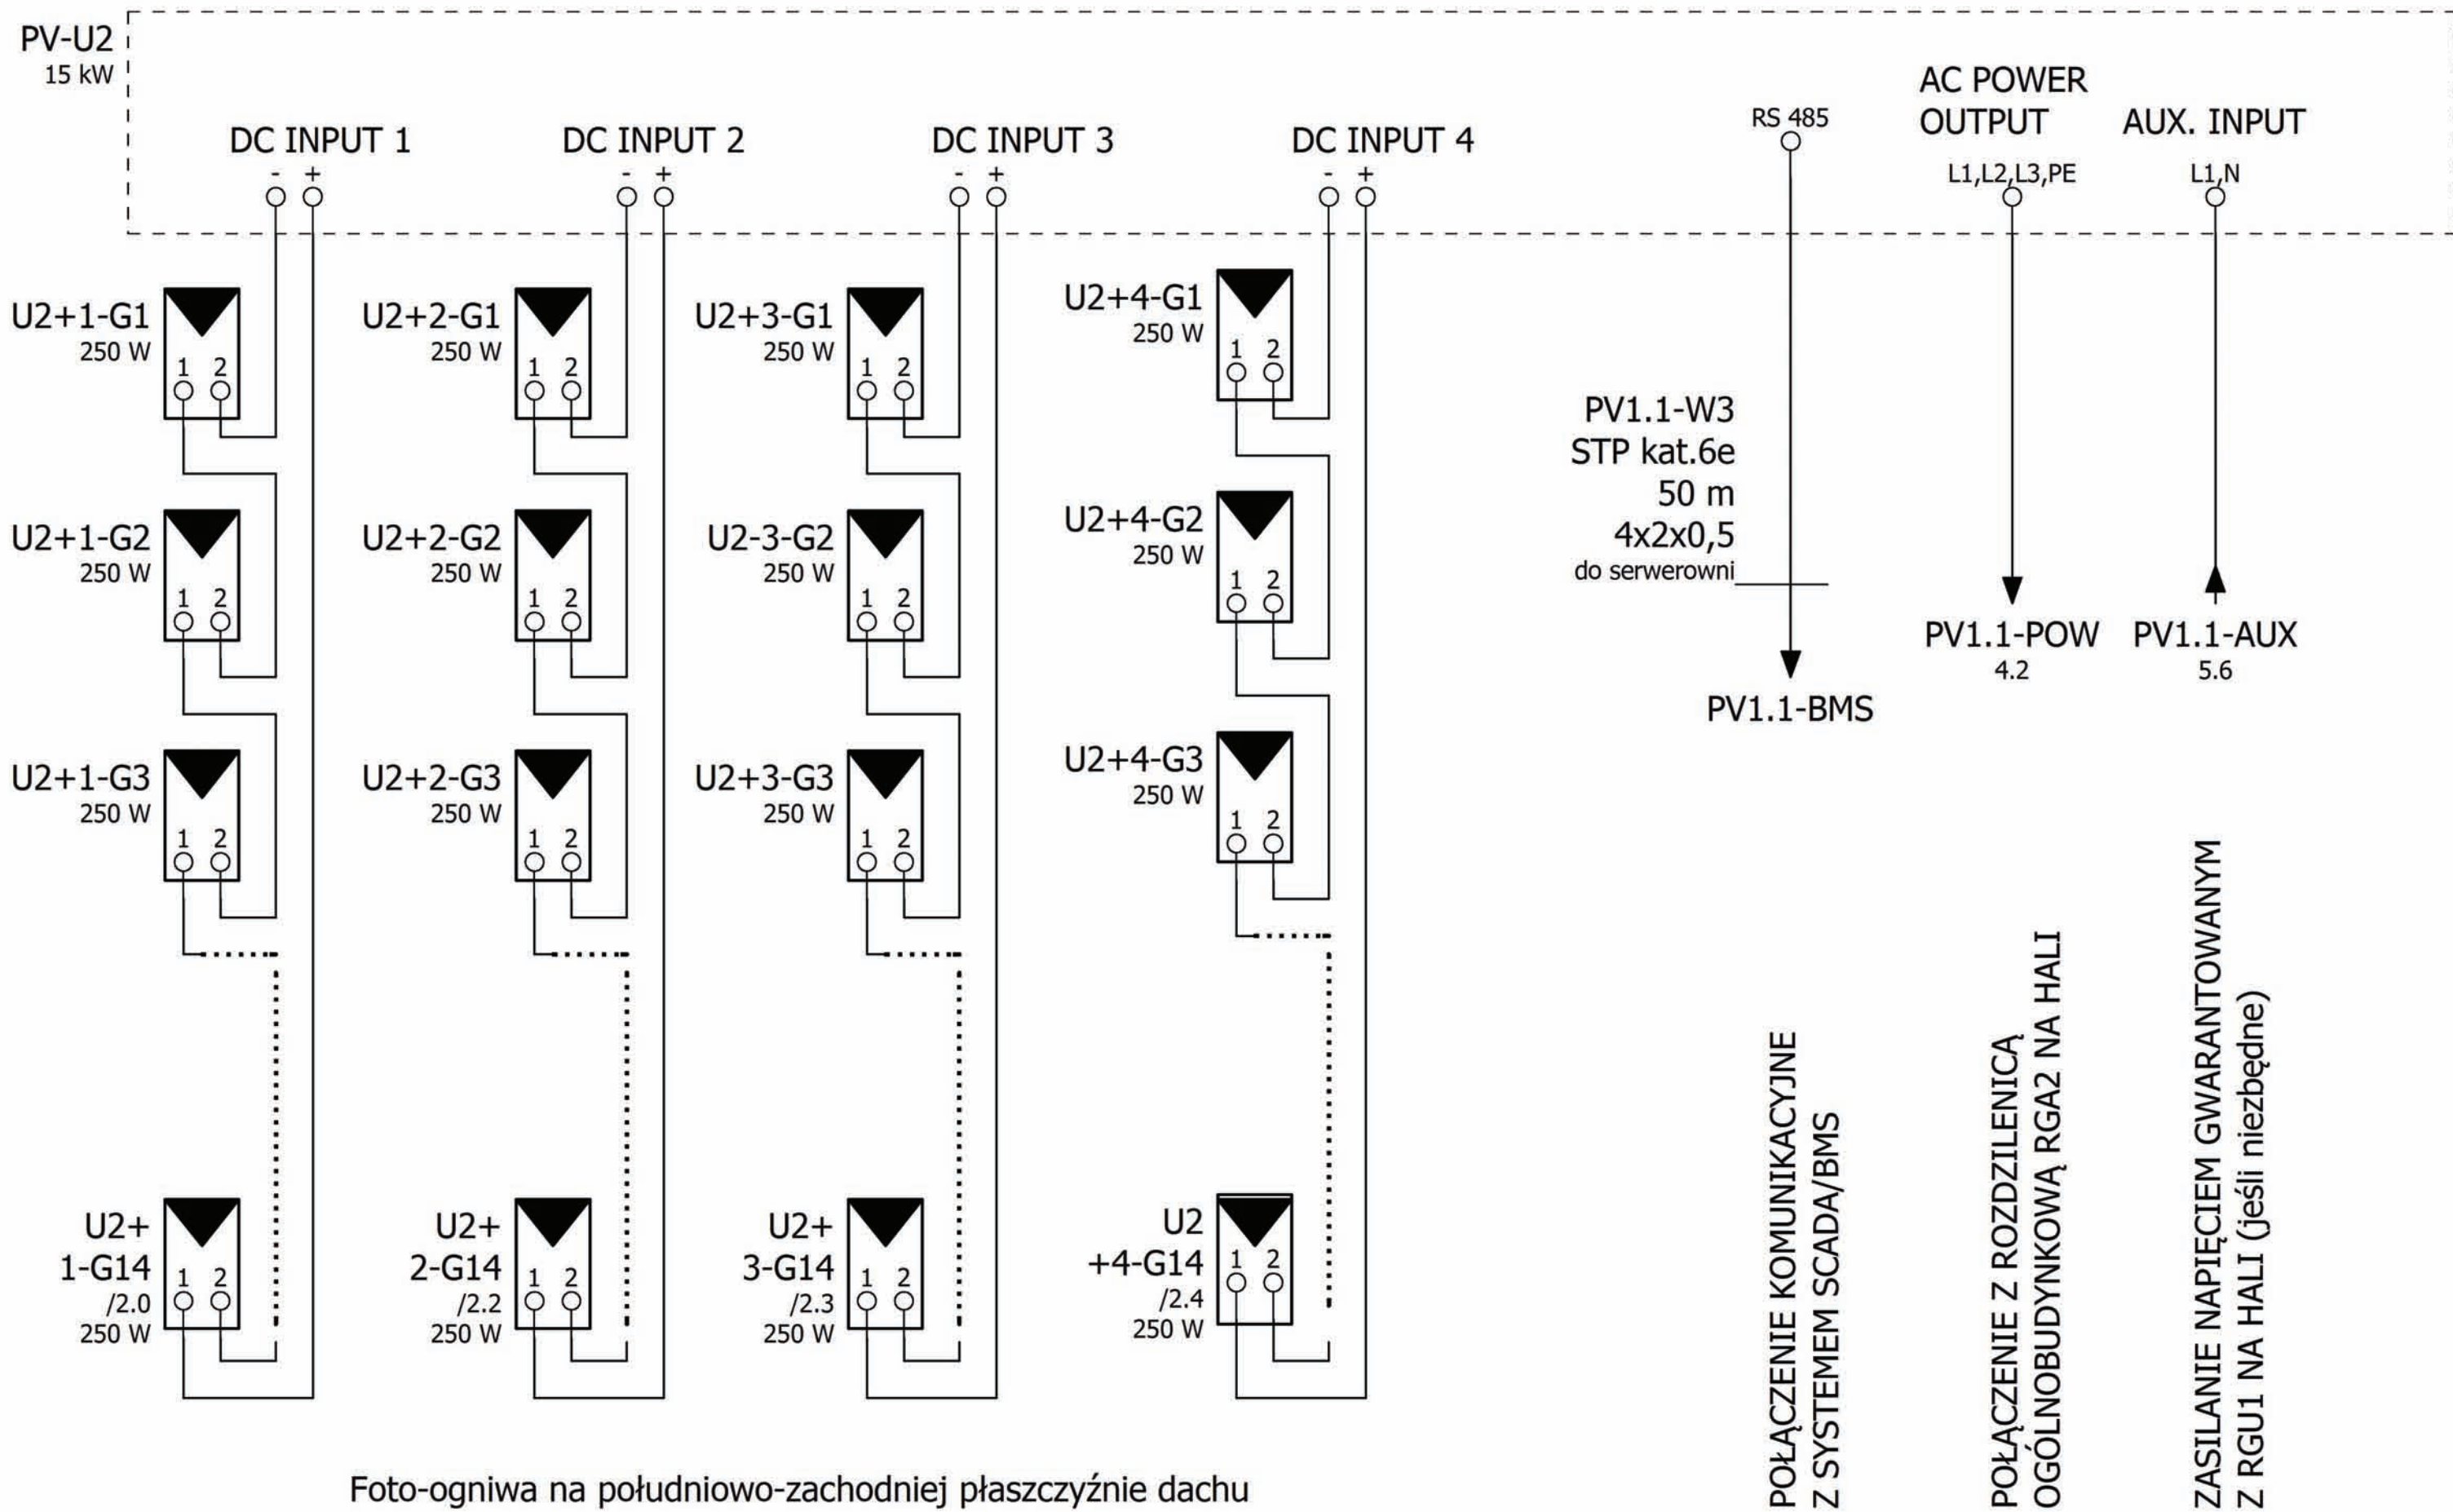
PV-U2
15 kW

DC INPUT 1
- +

DC INPUT 2
- +

DC INPUT 3
- +

DC INPUT 4
- +

RS 485

AC POWER OUTPUT
L1,L2,L3,PE

AUX. INPUT
L1,N

U2+1-G1
250 W
1 2

U2+2-G1
250 W
1 2

U2+3-G1
250 W
1 2

U2+4-G1
250 W
1 2

U2+1-G2
250 W
1 2

U2+2-G2
250 W
1 2

U2-3-G2
250 W
1 2

U2+4-G2
250 W
1 2

U2+1-G3
250 W
1 2

U2+2-G3
250 W
1 2

U2+3-G3
250 W
1 2

U2+4-G3
250 W
1 2

U2+ 1-G14
/2.0
250 W
1 2

U2+ 2-G14
/2.2
250 W
1 2

U2+ 3-G14
/2.3
250 W
1 2

U2 +4-G14
/2.4
250 W
1 2

PV1.1-W3
STP kat.6e
50 m
4x2x0,5
do serwerowni

PV1.1-BMS

PV1.1-POW
4.2

PV1.1-AUX
5.6

POŁĄCZENIE KOMUNIKACYJNE Z SYSTEMEM SCADA/BMS

POŁĄCZENIE Z ROZDZIELNICĄ OGÓLNOBUDYNKOWĄ RGA2 NA HALI

ZASILANIE NAPIĘCIEM GWARANTOWANYM Z RGU1 NA HALI (jeśli niezbędne)

Foto-ogniwa na południowo-zachodniej płaszczyźnie dachu